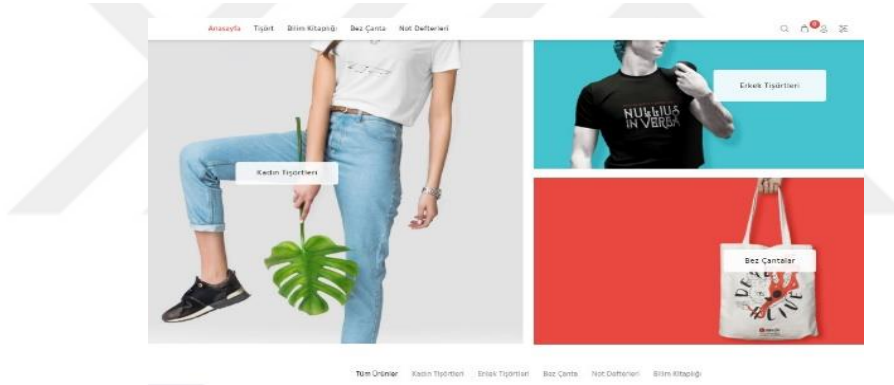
Anasayfa Tişört Bilim Kitapığı Bez Çanta Not Defterleri

0

Erkek Tişörtleri

NULLIUS IN VERBA

Kadın Tişörtleri

Bez Çantalar

Tüm Ürünler Kadın Tişörtleri Erkek Tişörtleri Bez Çanta Not Defterleri Bilim Kitapığı